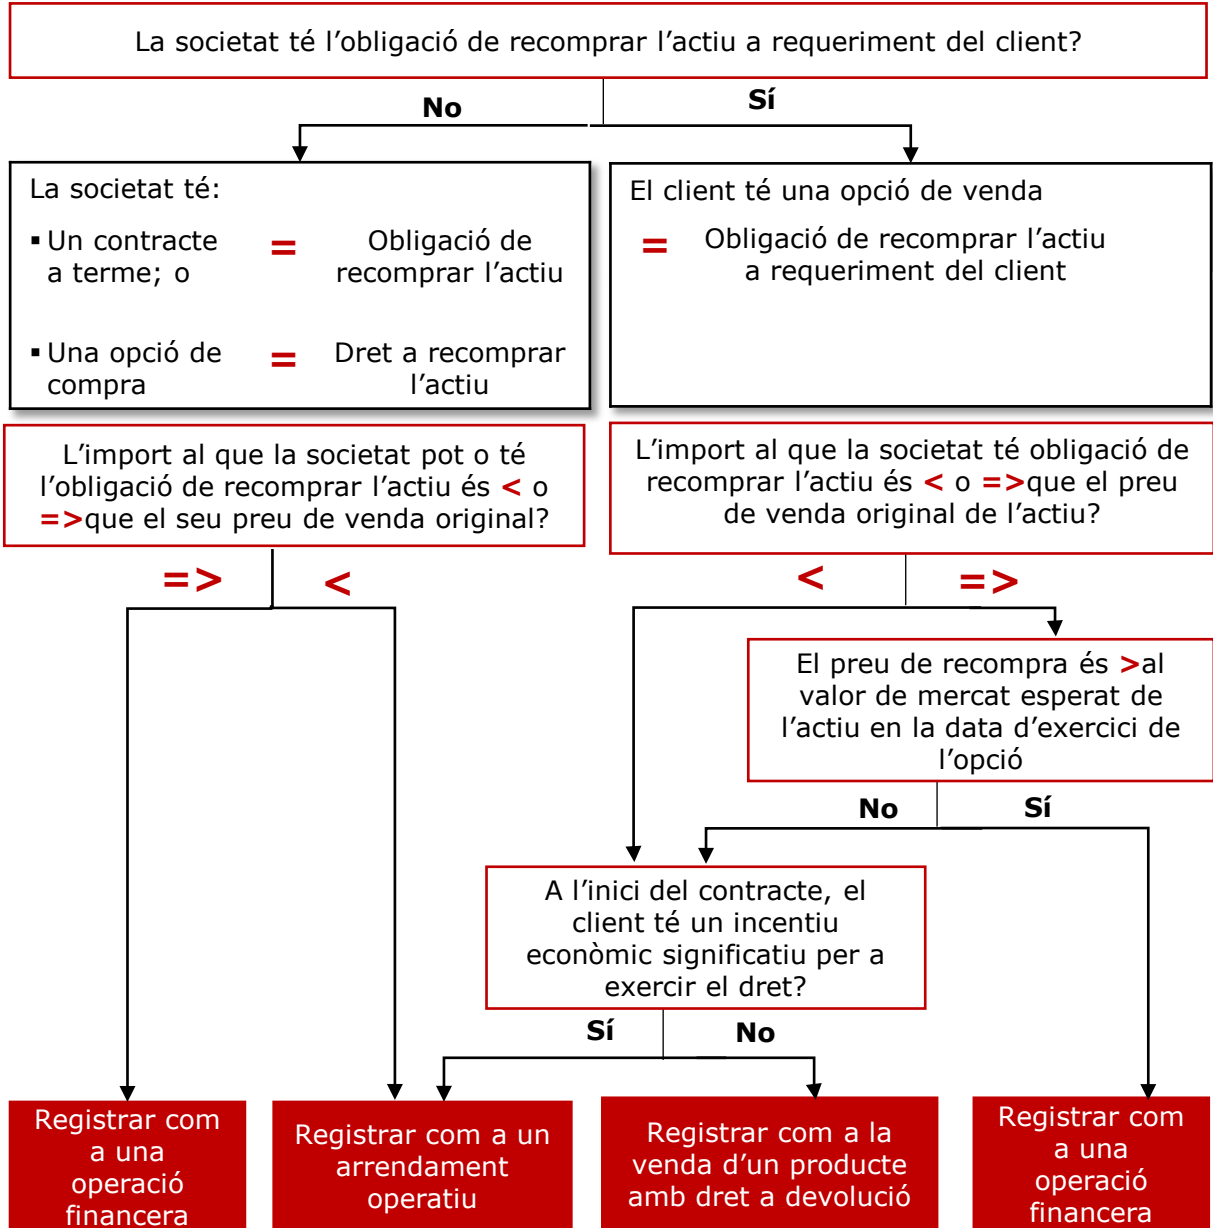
La societat té l'obligació de recomprar l'actiu a requeriment del client?

No

Sí

La societat té:

▪ Un contracte a terme; o = Obligació de recomprar l'actiu

▪ Una opció de compra = Dret a recomprar l'actiu

El client té una opció de venda

= Obligació de recomprar l'actiu a requeriment del client

L'import al que la societat pot o té l'obligació de recomprar l'actiu és < o => que el seu preu de venda original?

L'import al que la societat té obligació de recomprar l'actiu és < o => que el preu de venda original de l'actiu?

=>

<

<

=>

El preu de recompra és > al valor de mercat esperat de l'actiu en la data d'exercici de l'opció

No

Sí

A l'inici del contracte, el client té un incentiu econòmic significatiu per a exercir el dret?

Sí

No

Registrar com a una operació financera

Registrar com a un arrendament operatiu

Registrar com a la venda d'un producte amb dret a devolució

Registrar com a una operació financera